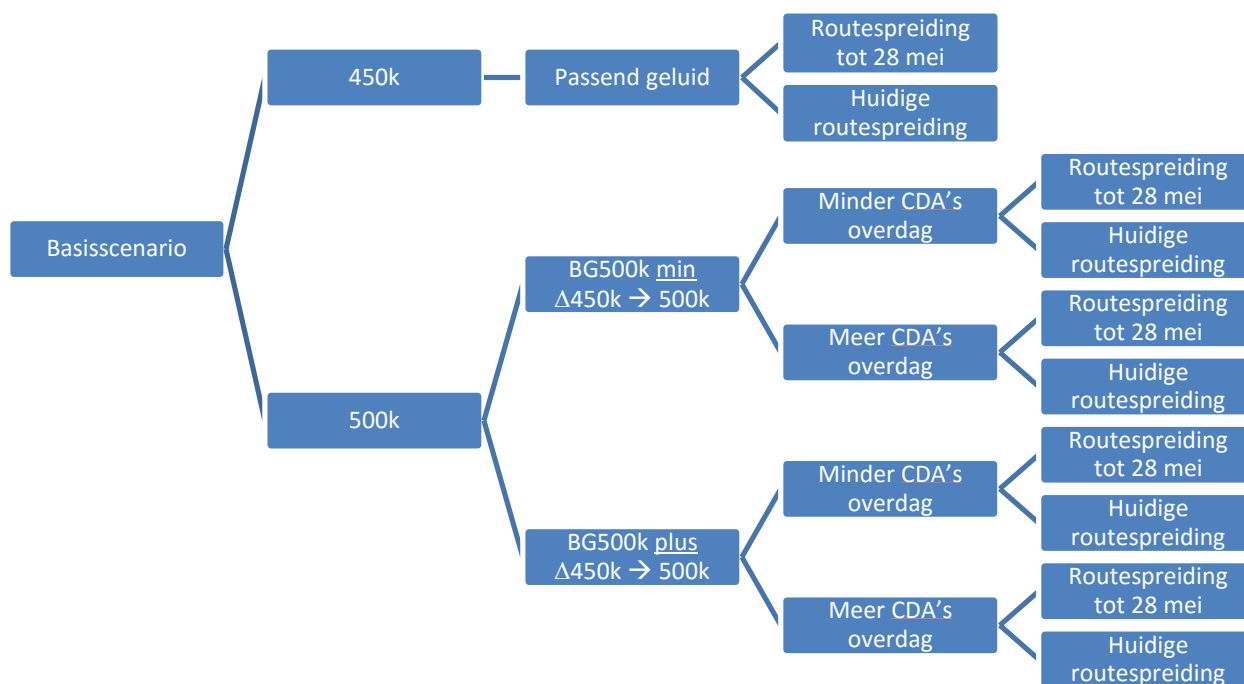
Basisscenario

450k

Passend geluid

Routespreiding tot 28 mei

Huidige routespreiding

500k

BG500k min
$\Delta$450k → 500k

Minder CDA’s overdag

Routespreiding tot 28 mei

Huidige routespreiding

Meer CDA’s overdag

Routespreiding tot 28 mei

Huidige routespreiding

BG500k plus
$\Delta$450k → 500k

Minder CDA’s overdag

Routespreiding tot 28 mei

Huidige routespreiding

Meer CDA’s overdag

Routespreiding tot 28 mei

Huidige routespreiding